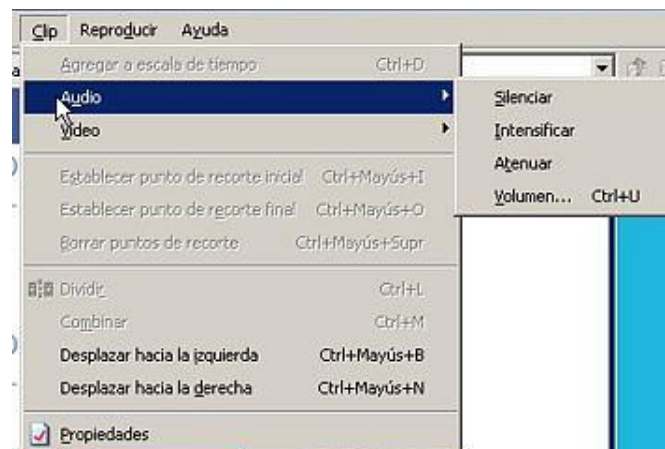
Clip Reproducir Ayuda

Agregar a escala de tiempo Ctrl+D
Audio
Video
Establecer punto de recorte inicial Ctrl+Mayús+I
Establecer punto de recorte final Ctrl+Mayús+O
Borrar puntos de recorte Ctrl+Mayús+Supr
Dividir Ctrl+L
Combinar Ctrl+M
Desplazar hacia la izquierda Ctrl+Mayús+B
Desplazar hacia la derecha Ctrl+Mayús+N
Propiedades

Silenciar
Intensificar
Atenuar
Volumen... Ctrl+U